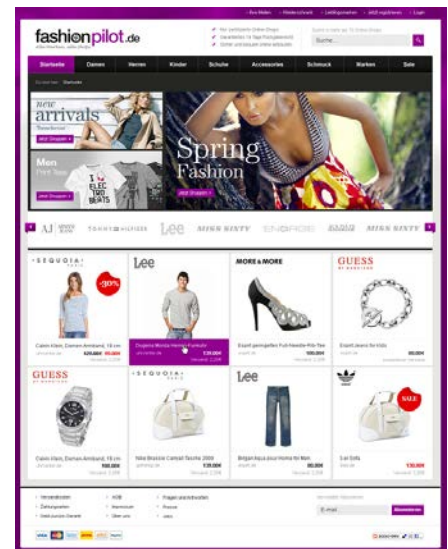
fashionpilot.de

Suche...

Startseite | Damen | Herren | Kinder | Schuhe | Accessoires | Schmuck | Marken | Sale

new arrivals

Jetzt Shoppen »

Men

Jetzt Shoppen »

Spring Fashion

Jetzt Shoppen »

TOMMY HILFIGER

Lee

MISS SIXTY

EMPORIO ARMANI

MISS SIXTY

SEQUOIA

-30%

Lee

MORE & MORE

GUESS

GUESS

SEQUOIA

Lee

SALE

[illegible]